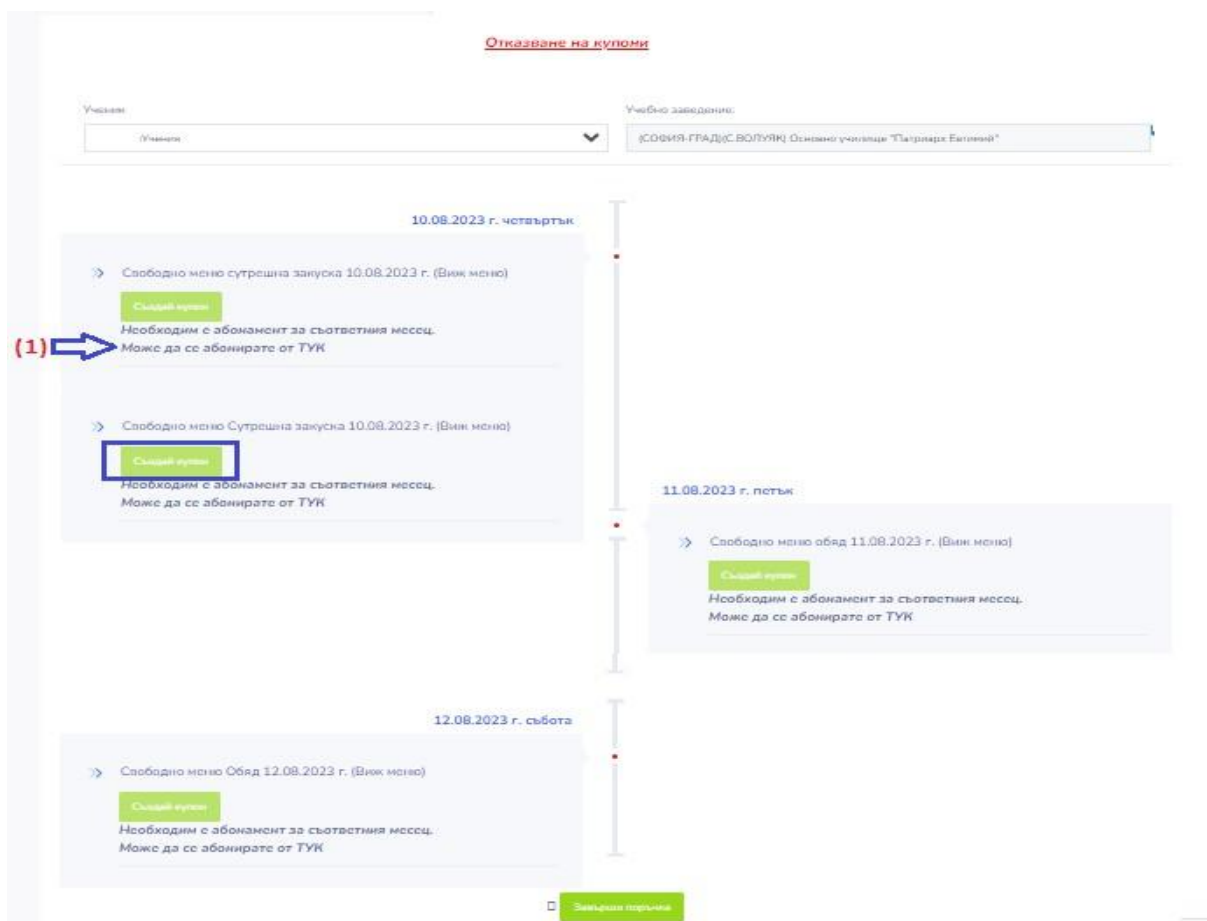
Отказване на купони

Ученик
Ученик

Учебно заведение:
(СОФИЯ-ГРАД)(С.ВОЛУЯК) Основно училище "Патриарх Евтимий"

10.08.2023 г. четвъртък

Свободно меню сутрешна закуска 10.08.2023 г. (Виж меню)
Създай купон
Необходим е абонамент за съответния месец.
(1) Може да се абонирате от ТУК

Свободно меню Сутрешна закуска 10.08.2023 г. (Виж меню)
Създай купон
Необходим е абонамент за съответния месец.
Може да се абонирате от ТУК

11.08.2023 г. петък

Свободно меню обяд 11.08.2023 г. (Виж меню)
Създай купон
Необходим е абонамент за съответния месец.
Може да се абонирате от ТУК

12.08.2023 г. събота

Свободно меню Обяд 12.08.2023 г. (Виж меню)
Създай купон
Необходим е абонамент за съответния месец.
Може да се абонирате от ТУК

Завърши поръчка